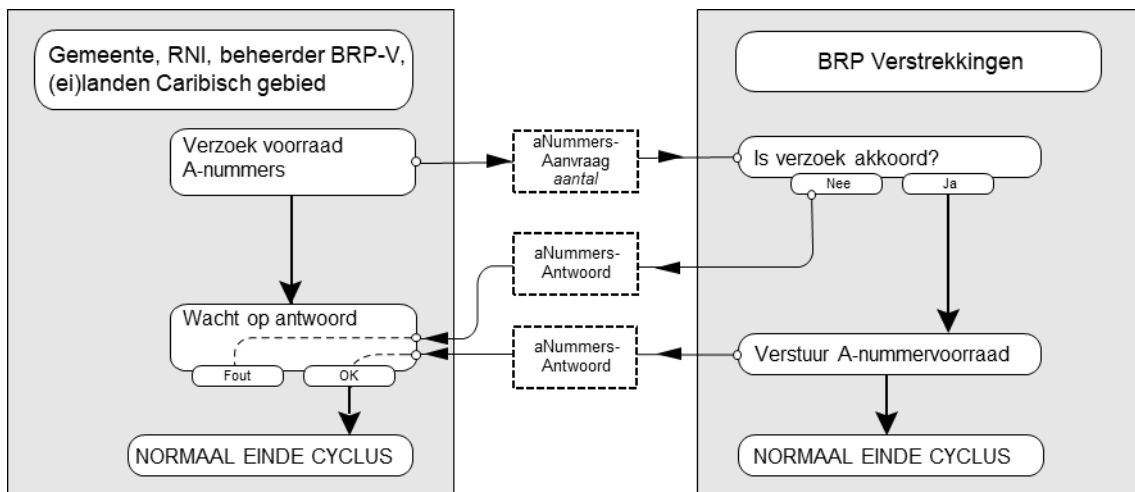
Gemeente, RNI, beheerder BRP-V, (ei)landen Caribisch gebied

Verzoek voorraad A-nummers

Wacht op antwoord

Fout

OK

NORMAAL EINDE CYCLUS

aNummers-Aanvraag
*aantal*

aNummers-Antwoord

aNummers-Antwoord

BRP Verstrekkingen

Is verzoek akkoord?

Nee

Ja

Verstuur A-nummervoorraad

NORMAAL EINDE CYCLUS